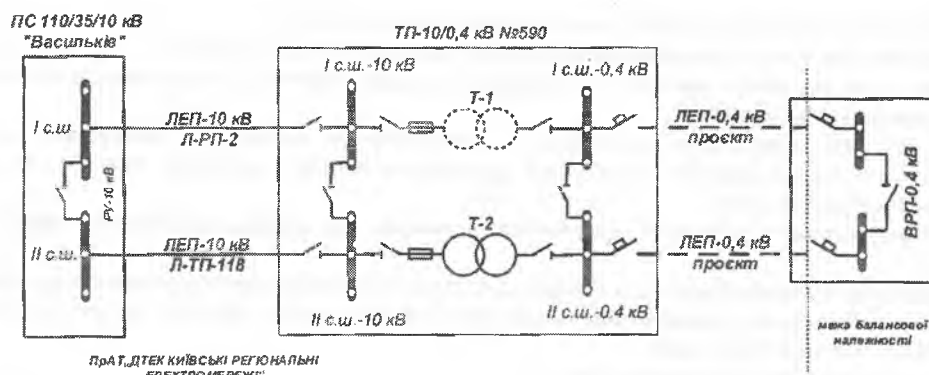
ПС 110/35/10 кВ "Васильків"

ТП-10/0,4 кВ №590

І с.ш.

РУ-10 кВ

ІІ с.ш.

ЛЕП-10 кВ
Л-РП-2

ЛЕП-10 кВ
Л-ТП-118

І с.ш.-10 кВ

ІІ с.ш.-10 кВ

Т-1

Т-2

І с.ш.-0,4 кВ

ІІ с.ш.-0.4 кВ

ЛЕП-0,4 кВ
проєкт

ЛЕП-0,4 кВ
проєкт

ВРП-0,4 кВ

межа балансової належності

ПрАТ „ДТЕК КИЇВСЬКІ РЕГІОНАЛЬНІ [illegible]